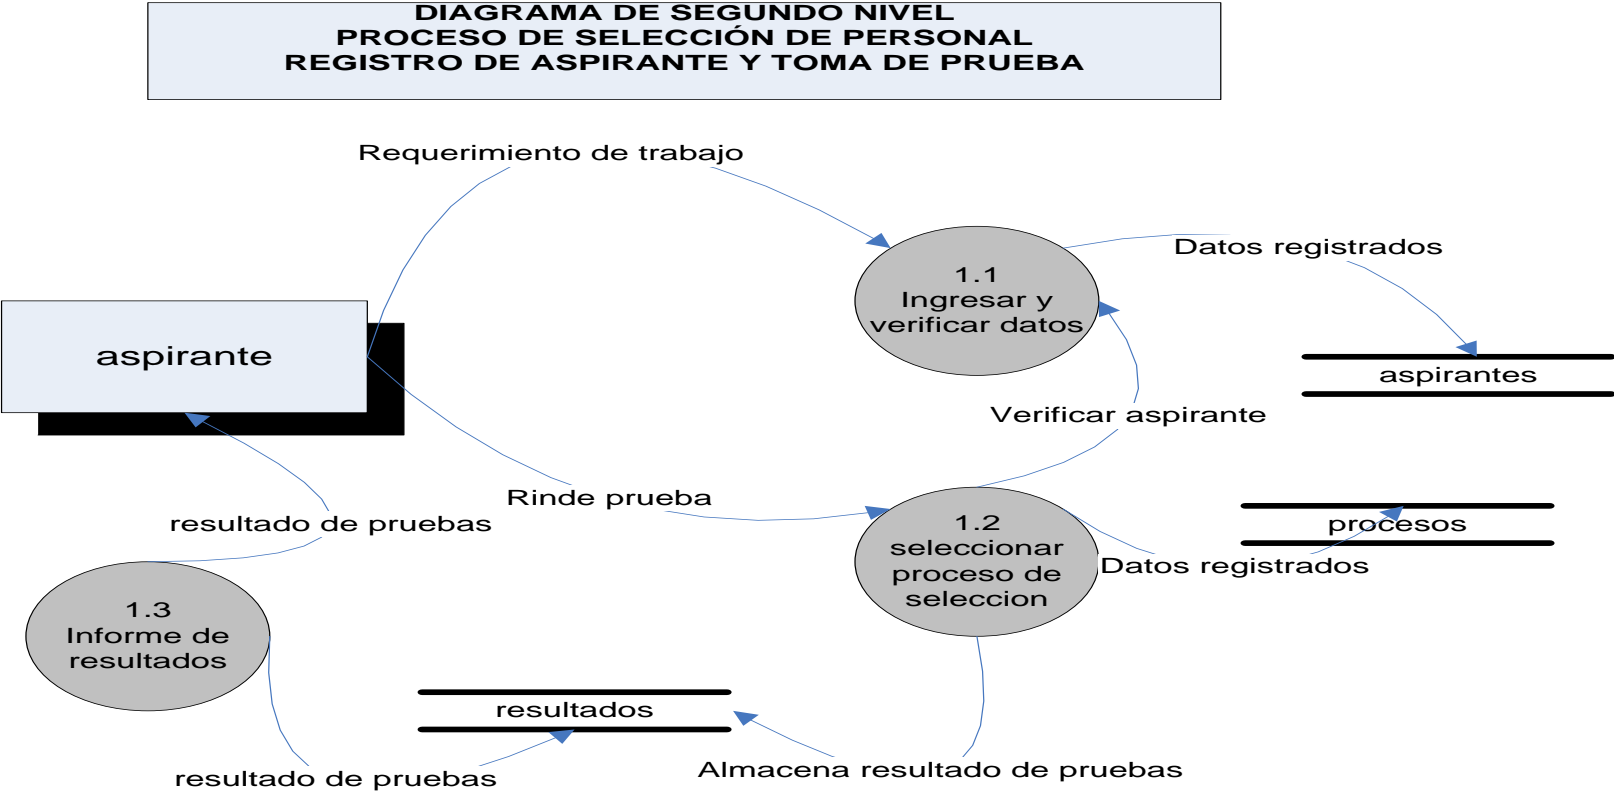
DIAGRAMA DE SEGUNDO NIVEL
PROCESO DE SELECCIÓN DE PERSONAL
REGISTRO DE ASPIRANTE Y TOMA DE PRUEBA

Requerimiento de trabajo

1.1
Ingresar y
verificar datos

Datos registrados

aspirante

aspirantes

Verificar aspirante

Rinde prueba

resultado de pruebas

1.2
seleccionar
proceso de
seleccion

procesos

Datos registrados

1.3
Informe de
resultados

resultados

resultado de pruebas

Almacena resultado de pruebas